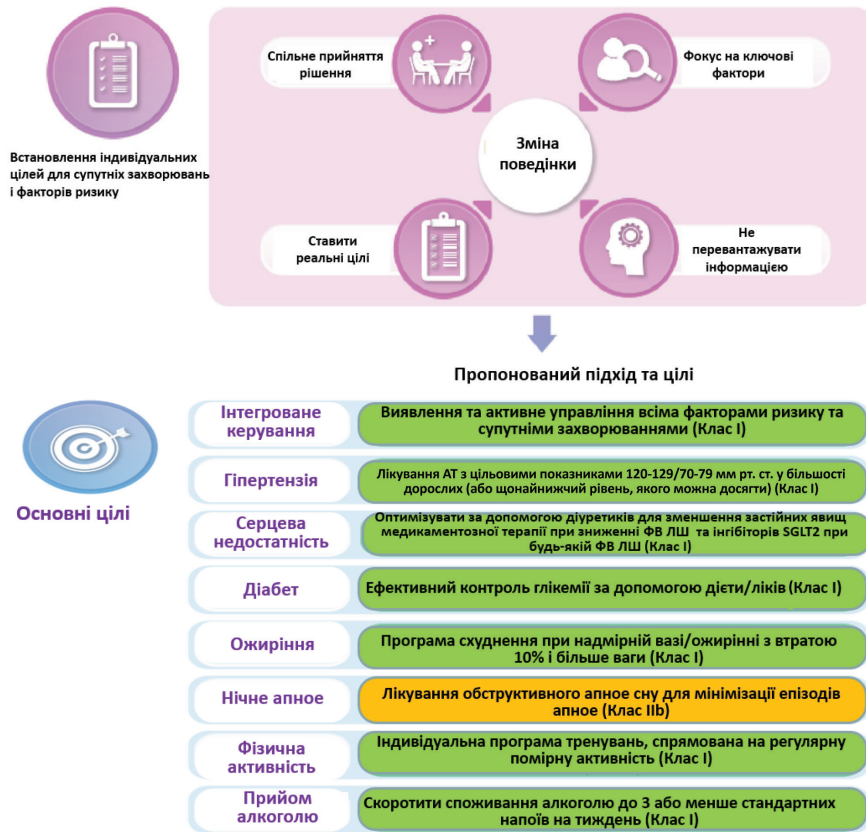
Встановлення індивідуальних цілей для супутніх захворювань і факторів ризику

Спільне прийняття рішення

Фокус на ключові фактори

Зміна поведінки

Ставити реальні цілі

Не перевантажувати інформацією

Пропонований підхід та цілі

Основні цілі

| | |
|---|---|
| Інтегроване керування | Виявлення та активне управління всіма факторами ризику та супутніми захворюваннями (Клас I) |
| Гіпертензія | Лікування АТ з цільовими показниками 120-129/70-79 мм рт. ст. у більшості дорослих (або щонайнижчий рівень, якого можна досягти) (Клас I) |
| Серцева недостатність | Оптимізувати за допомогою діуретиків для зменшення застійних явищ медикаментозної терапії при зниженні ФВ ЛШ та інгібіторів SGLT2 при будь-якій ФВ ЛШ (Клас I) |
| Діабет | Ефективний контроль глікемії за допомогою дієти/ліків (Клас I) |
| Ожиріння | Програма схуднення при надмірній вазі/ожирінні з втратою 10% і більше ваги (Клас I) |
| Нічне апное | Лікування обструктивного апное сну для мінімізації епізодів апное (Клас IIb) |
| Фізична активність | Індивідуальна програма тренувань, спрямована на регулярну помірну активність (Клас I) |
| Прийом алкоголю | Скоротити споживання алкоголю до 3 або менше стандартних напоїв на тиждень (Клас I) |